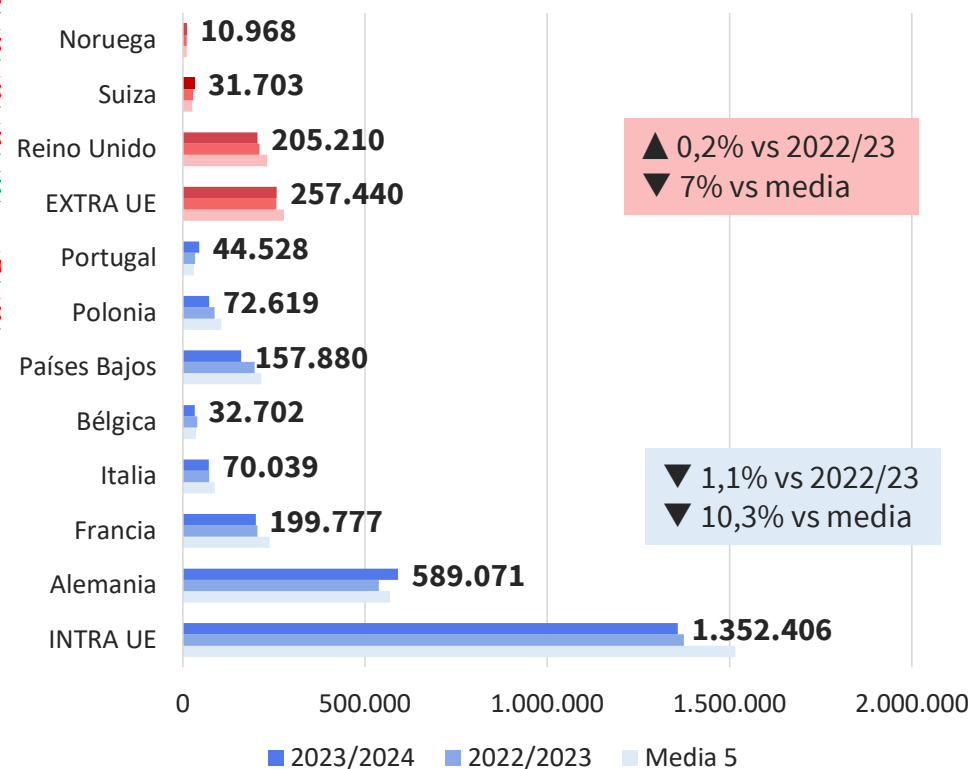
Noruega 10.968
Suiza 31.703
Reino Unido 205.210
EXTRA UE 257.440
Portugal 44.528
Polonia 72.619
Países Bajos 157.880
Bélgica 32.702
Italia 70.039
Francia 199.777
Alemania 589.071
INTRA UE 1.352.406

▲ 0,2% vs 2022/23
▼ 7% vs media

▼ 1,1% vs 2022/23
▼ 10,3% vs media

0 500.000 1.000.000 1.500.000 2.000.000

2023/2024 2022/2023 Media 5